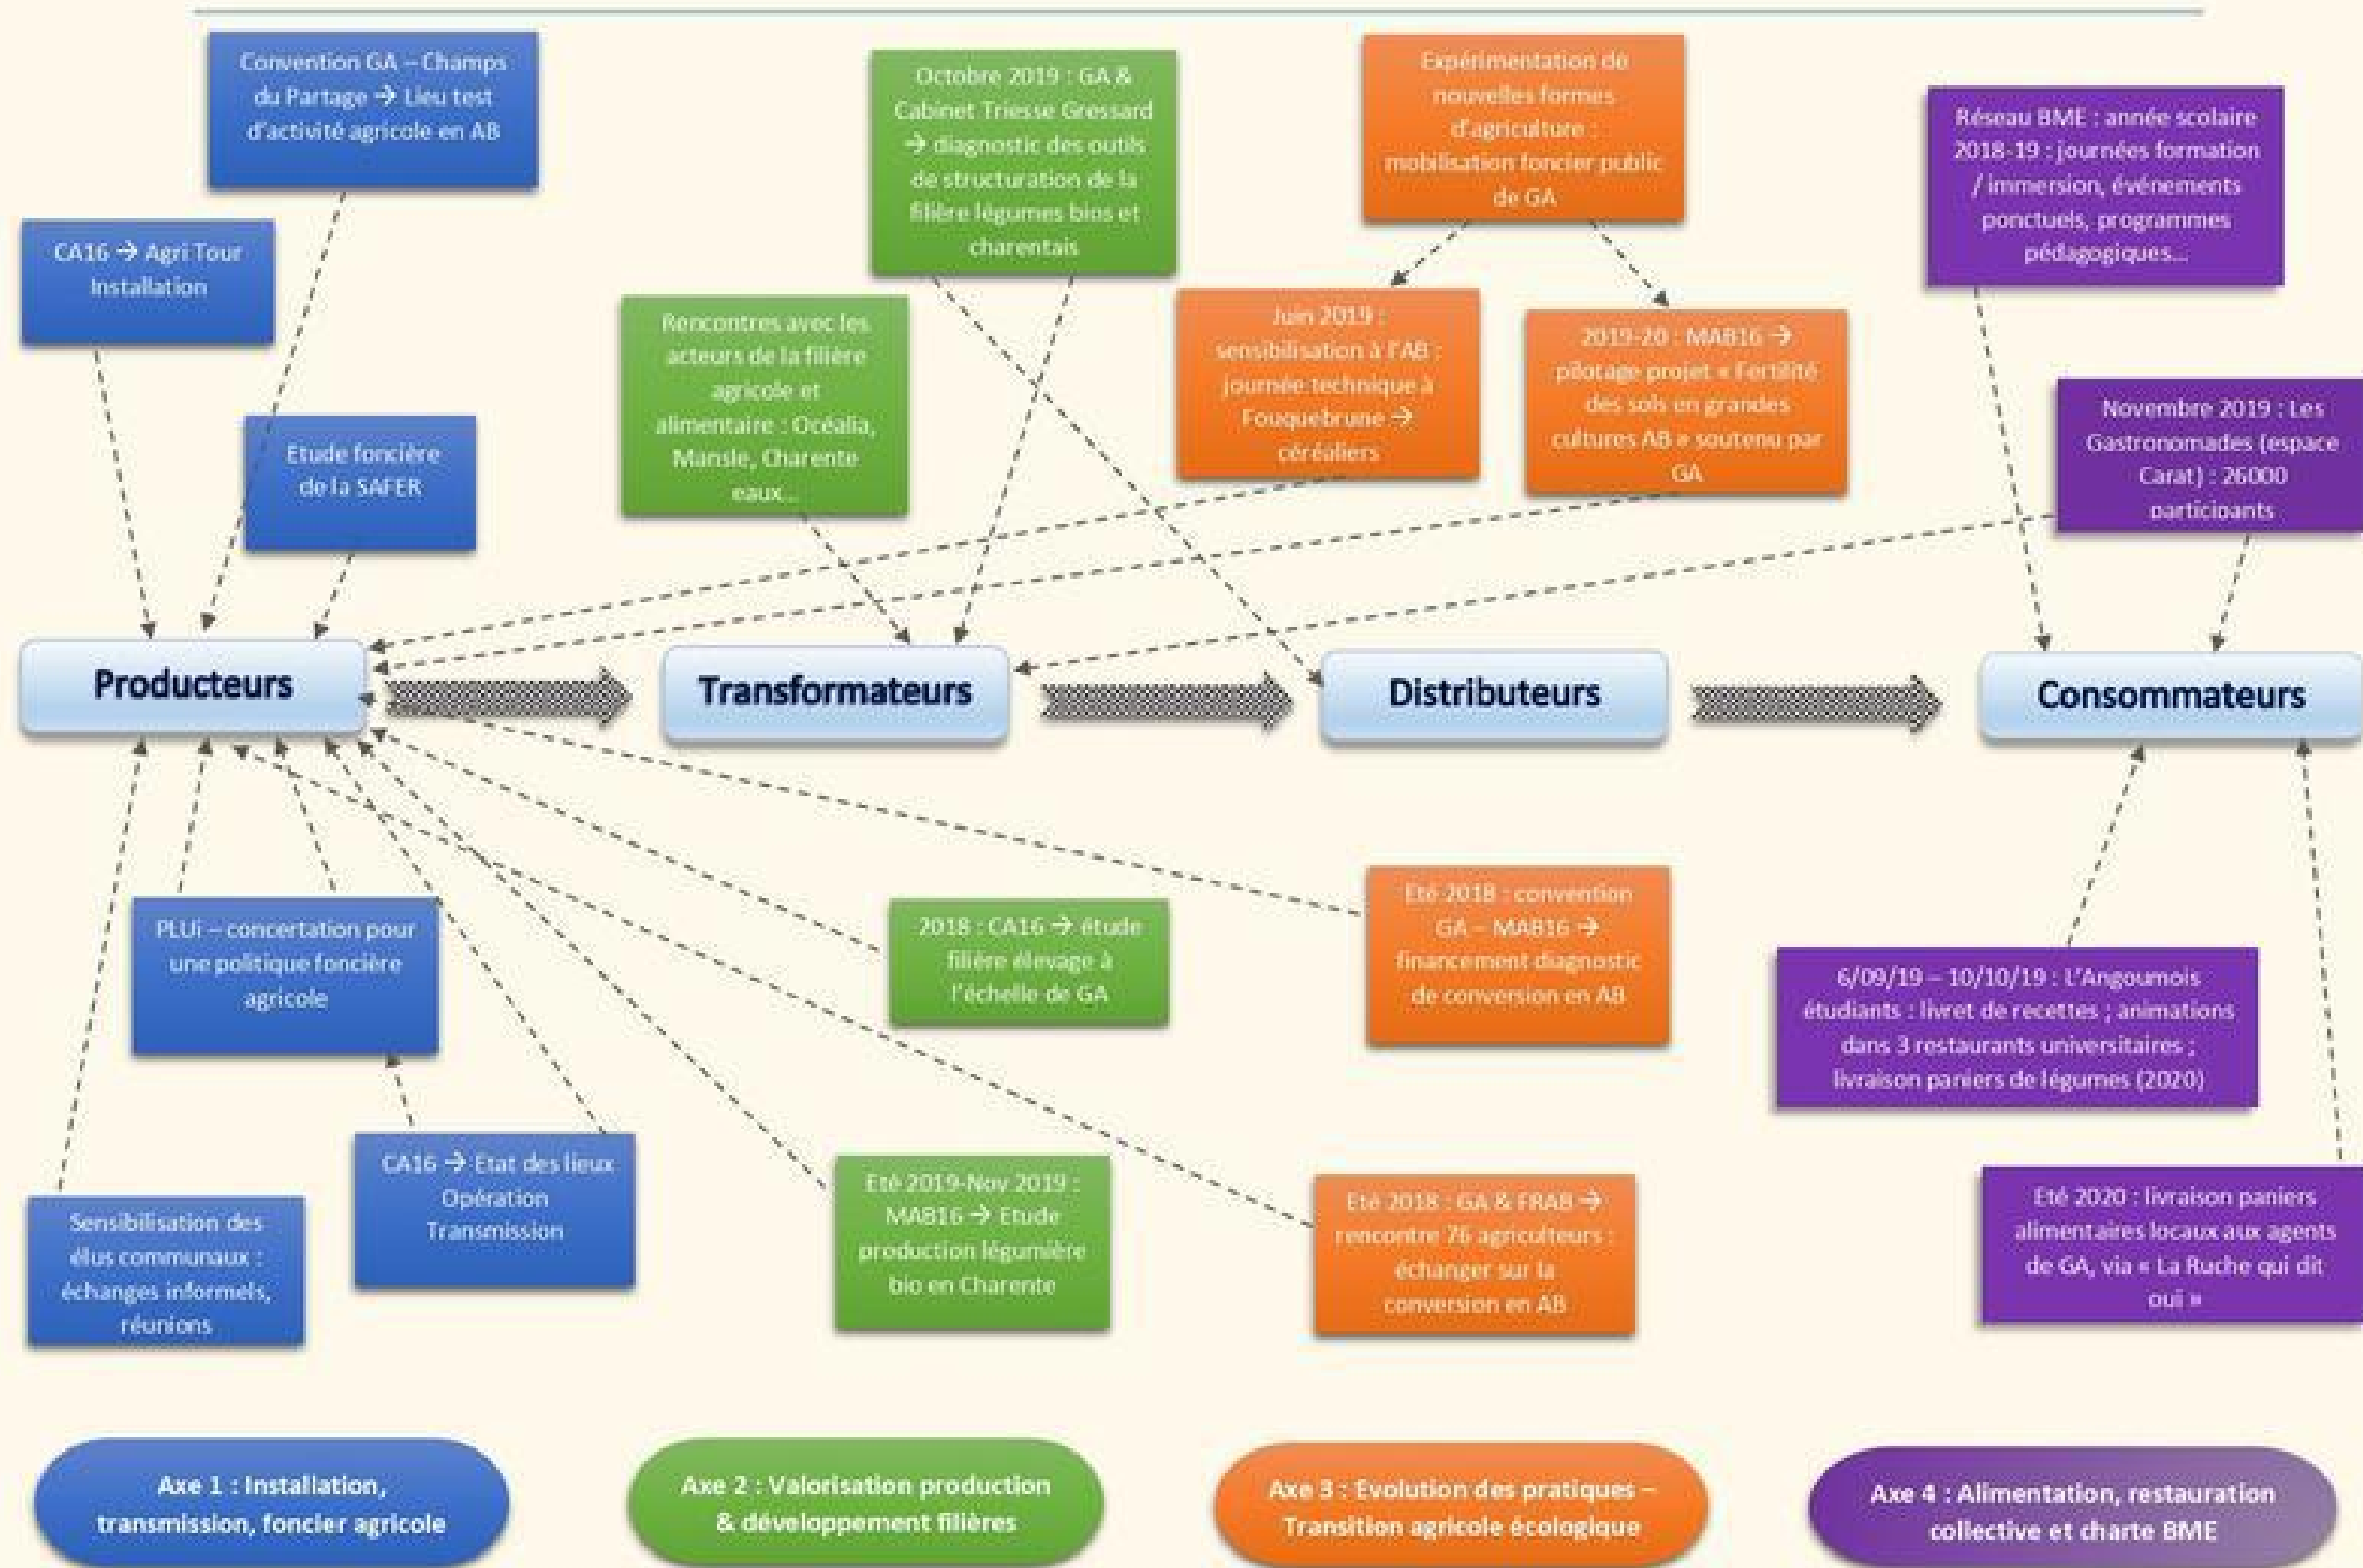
Convention GA – Champs du Partage → Lieu test d'activité agricole en AB

CA16 → Agri Tour Installation

Etude foncière de la SAFER

Octobre 2019 : GA & Cabinet Triesse Gressard → diagnostic des outils de structuration de la filière légumes bios et charentais

Rencontres avec les acteurs de la filière agricole et alimentaire : Océalia, Mansle, Charente eaux…

Expérimentation de nouvelles formes d'agriculture : mobilisation foncier public de GA

Juin 2019 : sensibilisation à l'AB : journée technique à Fouquebrune → céréaliers

2019-20 : MAB16 → pilotage projet « Fertilité des sols en grandes cultures AB » soutenu par GA

Réseau BME : année scolaire 2018-19 : journées formation / immersion, événements ponctuels, programmes pédagogiques…

Novembre 2019 : Les Gastronomades (espace Carat) : 26000 participants

Producteurs

Transformateurs

Distributeurs

Consommateurs

PLUi – concertation pour une politique foncière agricole

2018 : CA16 → étude filière élevage à l'échelle de GA

Eté 2018 : convention GA – MAB16 → financement diagnostic de conversion en AB

6/09/19 – 10/10/19 : L'Angoumois étudiants : livret de recettes ; animations dans 3 restaurants universitaires ; livraison paniers de légumes (2020)

Sensibilisation des élus communaux : échanges informels, réunions

CA16 → Etat des lieux Opération Transmission

Eté 2019-Nov 2019 : MAB16 → Etude production légumière bio en Charente

Eté 2018 : GA & FRAB → rencontre 76 agriculteurs : échanger sur la conversion en AB

Eté 2020 : livraison paniers alimentaires locaux aux agents de GA, via « La Ruche qui dit oui »

Axe 1 : Installation, transmission, foncier agricole

Axe 2 : Valorisation production & développement filières

Axe 3 : Evolution des pratiques – Transition agricole écologique

Axe 4 : Alimentation, restauration collective et charte BME